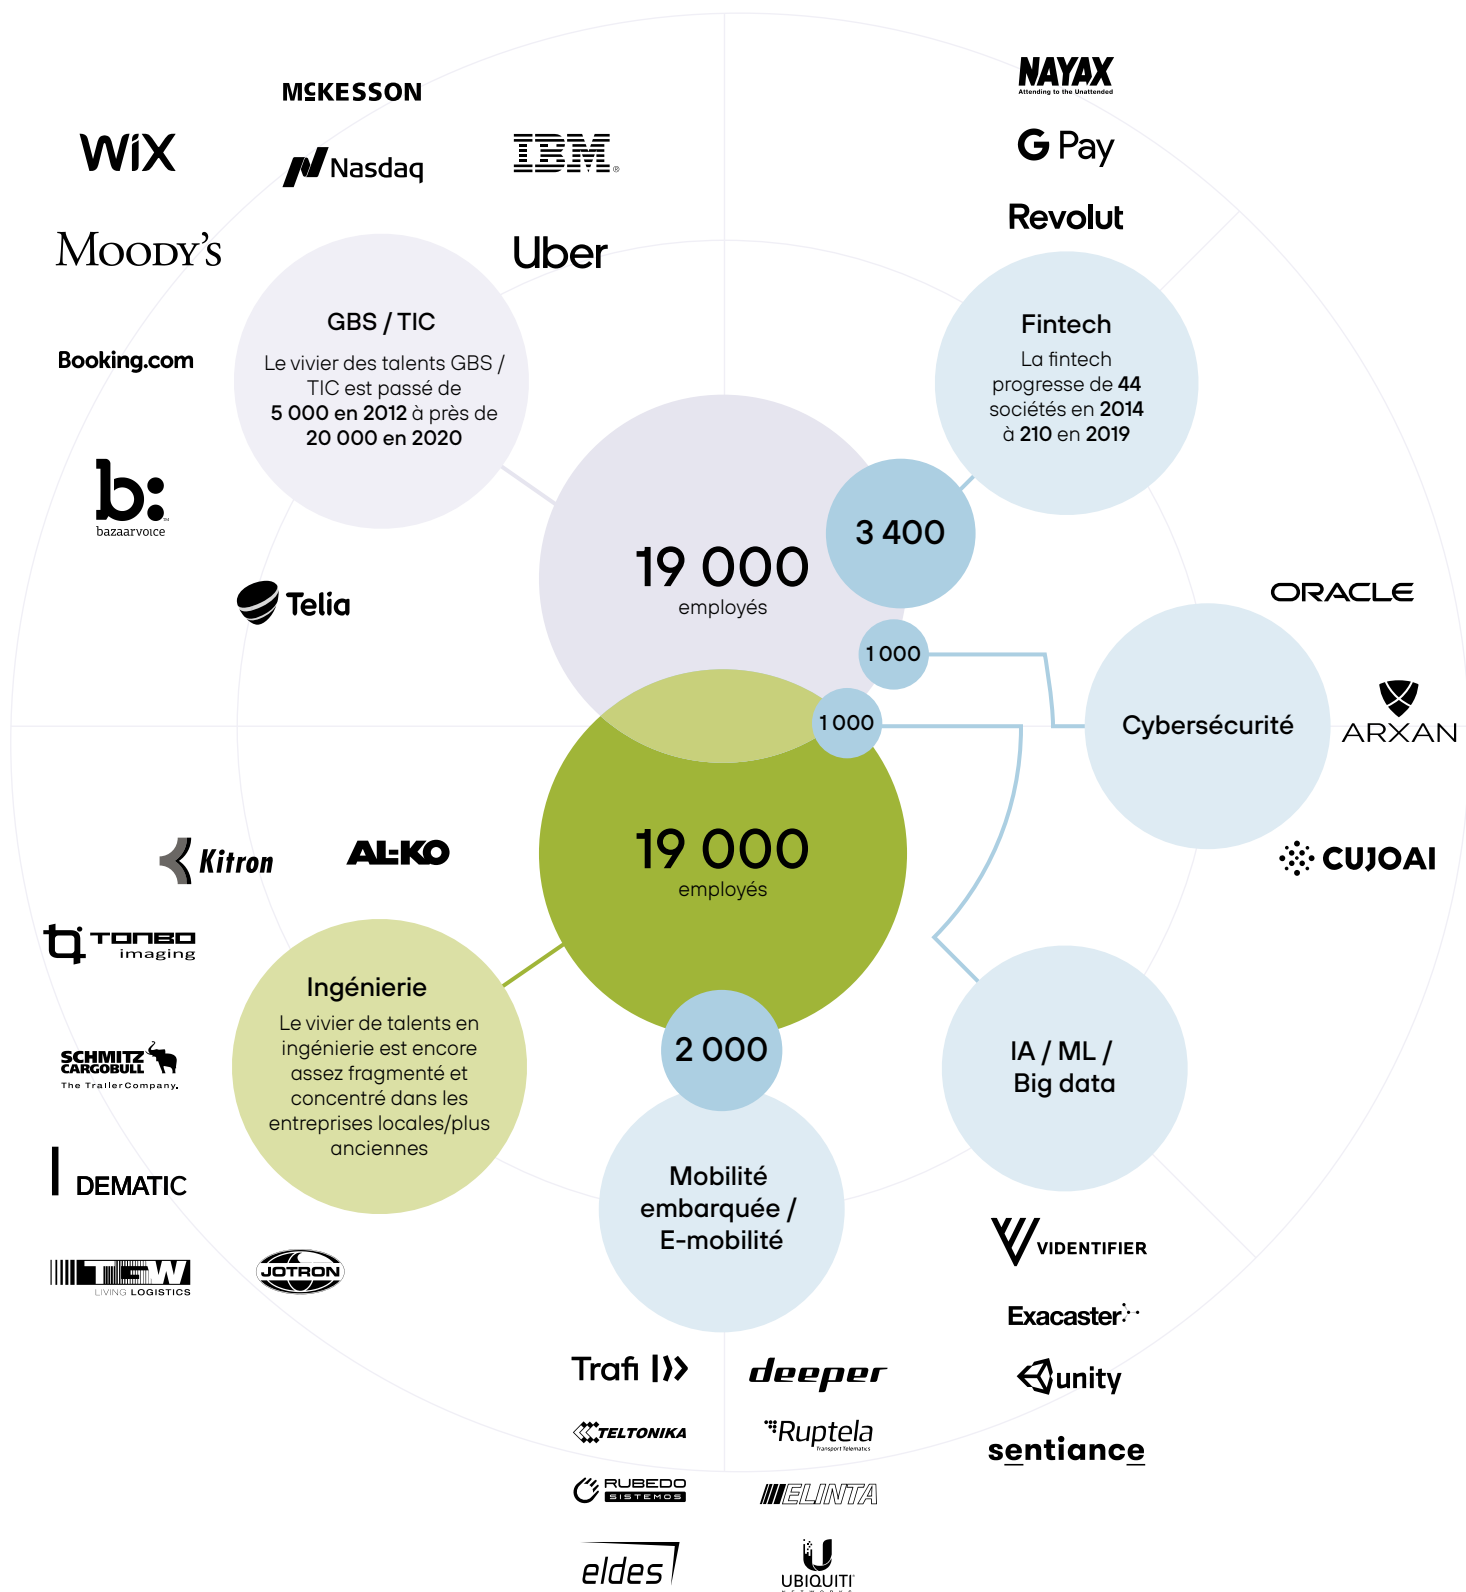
McKESSON

WiX

Nasdaq

IBM

Moody's

Uber

Booking.com

bazaarvoice

Telia

NAYAX
Attending to the Unattended

G Pay

Revolut

GBS / TIC
Le vivier des talents GBS / TIC est passé de 5 000 en 2012 à près de 20 000 en 2020

Fintech
La fintech progresse de 44 sociétés en 2014 à 210 en 2019

19 000
employés

3 400

1 000

1 000

ORACLE

Cybersécurité

ARXAN

CUJOAI

19 000
employés

Kitron

AL-KO

TONBO imaging

Ingénierie
Le vivier de talents en ingénierie est encore assez fragmenté et concentré dans les entreprises locales/plus anciennes

SCHMITZ CARGOBULL
The Trailer Company.

DEMATIC

TGW
LIVING LOGISTICS

JOTRON

2 000

Mobilité embarquée / E-mobilité

IA / ML / Big data

VIDENTIFIER

Exacaster

unity

sentiance

Trafi

deeper

TELTONIKA

Ruptela
Transport telematics

RUBEDO SISTEMOS

ELINTA

eldes

UBIQUITI